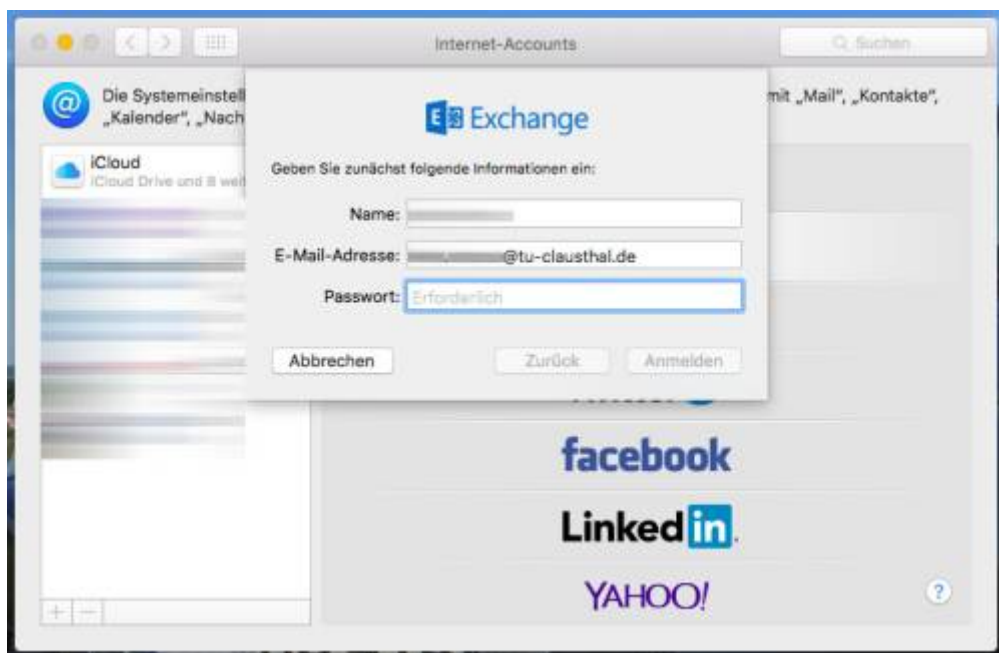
Internet-Accounts

Suchen

Die Systemeinstell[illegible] mit „Mail", „Kontakte", „Kalender", „Nach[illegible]

iCloud
iCloud Drive und 8 wei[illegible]

Exchange

Geben Sie zunächst folgende Informationen ein:

Name: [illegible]

E-Mail-Adresse: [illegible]@tu-clausthal.de

Passwort: Erforderlich

Abbrechen

Zurück

Anmelden

facebook

Linked in

YAHOO!

?

+ −